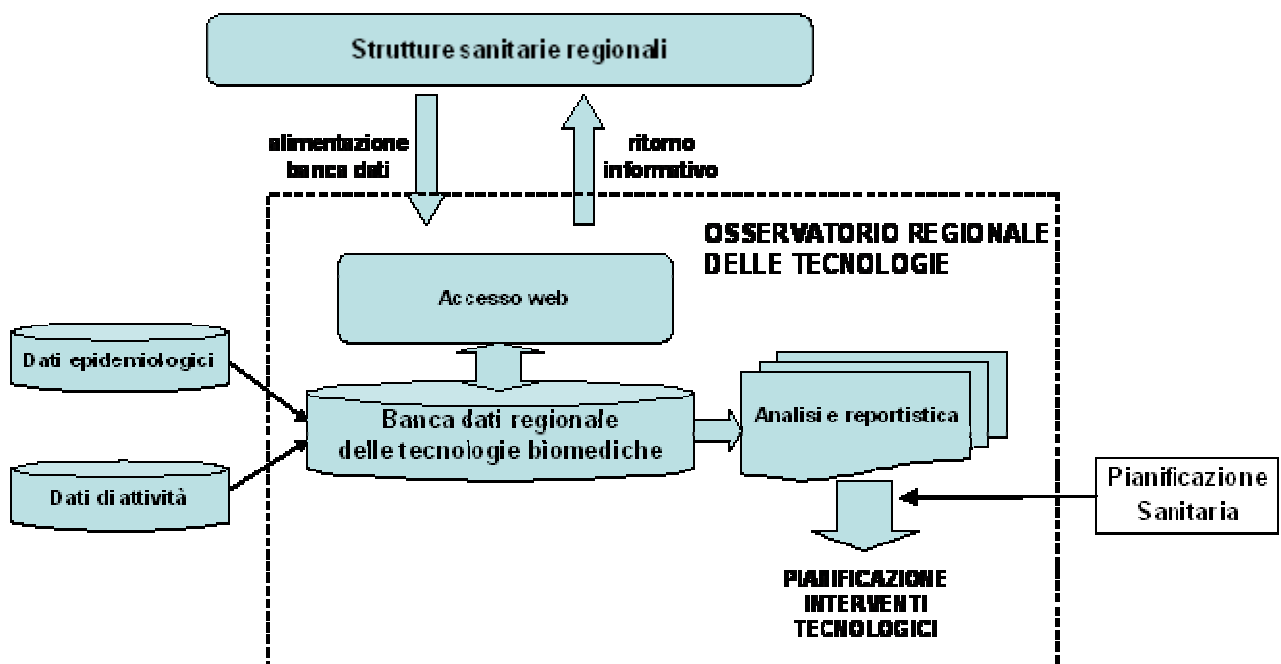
Strutture sanitarie regionali

alimentazione banca dati

ritorno informativo

OSSERVATORIO REGIONALE DELLE TECNOLOGIE

Accesso web

Dati epidemiologici

Dati di attività

Banca dati regionale delle tecnologie biomediche

Analisi e reportistica

Pianificazione Sanitaria

PIANIFICAZIONE INTERVENTI TECNOLOGICI